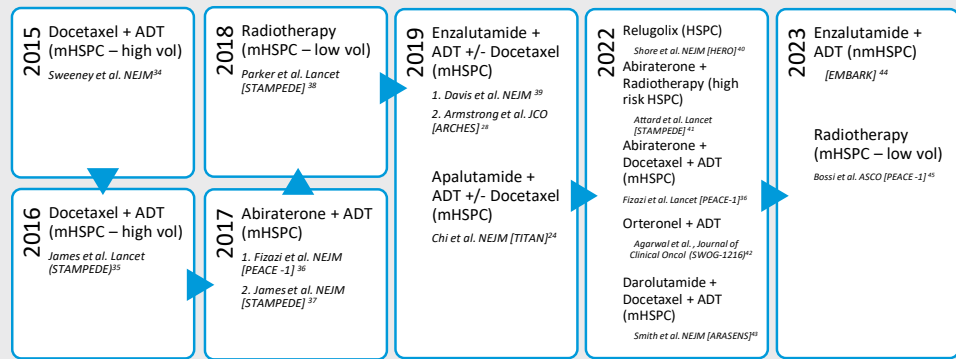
2015 Docetaxel + ADT (mHSPC – high vol)
Sweeney et al. NEJM$^{34}$

2016 Docetaxel + ADT (mHSPC – high vol)
James et al. Lancet (STAMPEDE)$^{35}$

2018 Radiotherapy (mHSPC – low vol)
Parker et al. Lancet [STAMPEDE] $^{38}$

2017 Abiraterone + ADT (mHSPC)
1. Fizazi et al. NEJM [PEACE -1] $^{36}$
2. James et al. NEJM [STAMPEDE] $^{37}$

2019 Enzalutamide + ADT +/- Docetaxel (mHSPC)
1. Davis et al. NEJM $^{39}$
2. Armstrong et al. JCO [ARCHES] $^{28}$

Apalutamide + ADT +/- Docetaxel (mHSPC)
Chi et al. NEJM [TITAN]$^{24}$

2022 Relugolix (HSPC)
Shore et al. NEJM [HERO] $^{40}$
Abiraterone + Radiotherapy (high risk HSPC)
Attard et al. Lancet [STAMPEDE] $^{41}$
Abiraterone + Docetaxel + ADT (mHSPC)
Fizazi et al. Lancet [PEACE-1]$^{36}$
Orteronel + ADT
Agarwal et al. , Journal of Clinical Oncol (SWOG-1216)$^{42}$
Darolutamide + Docetaxel + ADT (mHSPC)
Smith et al. NEJM [ARASENS]$^{43}$

2023 Enzalutamide + ADT (nmHSPC)
[EMBARK] $^{44}$

Radiotherapy (mHSPC – low vol)
Bossi et al. ASCO [PEACE -1] $^{45}$